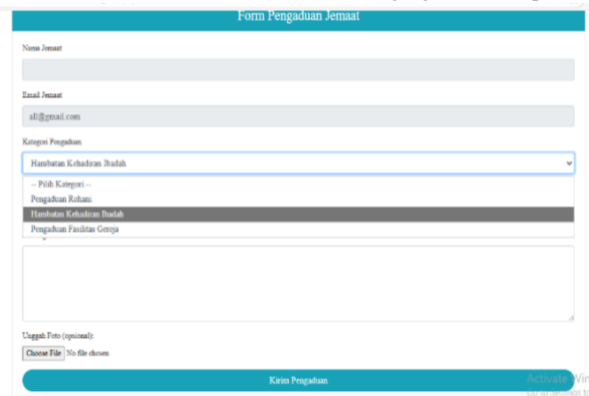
Form Pengaduan Jemaat

Nama Jemaat

Email Jemaat

ali@gmail.com

Kategori Pengaduan

Hambatan Kehadiran Ibadah

-- Pilih Kategori --
Pengaduan Rohani
Hambatan Kehadiran Ibadah
Pengaduan Fasilitas Gereja

Unggah Foto (opsional):

Choose File No file chosen

Kirim Pengaduan

Activate Win
Go to Settings to